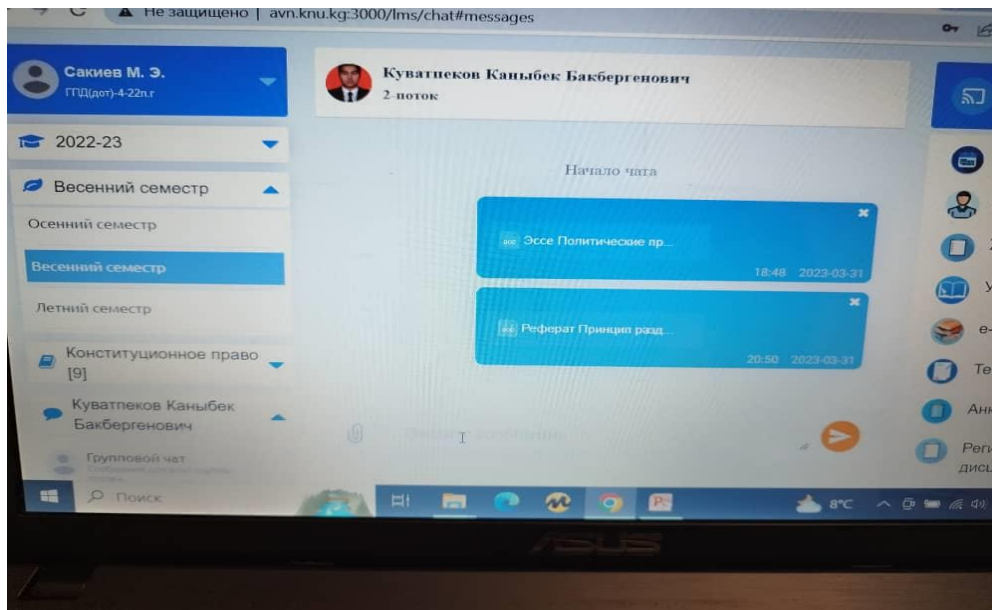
Не защищено | avn.knu.kg:3000/lms/chat#messages

Сакиев М. Э.
ГПД(дот)-4-22п.г

2022-23

Весенний семестр

Осенний семестр

Весенний семестр

Летний семестр

Конституционное право [9]

Куватпеков Каныбек Бакбергенович

Групповой чат

Куватпеков Каныбек Бакбергенович
2-поток

Начало чата

Эссе Политические пр...
18:48 2023-03-31

Реферат Принцип разд...
20:50 2023-03-31

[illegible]

Поиск

8°C

Te

Анк

Реги
дисц

ASUS